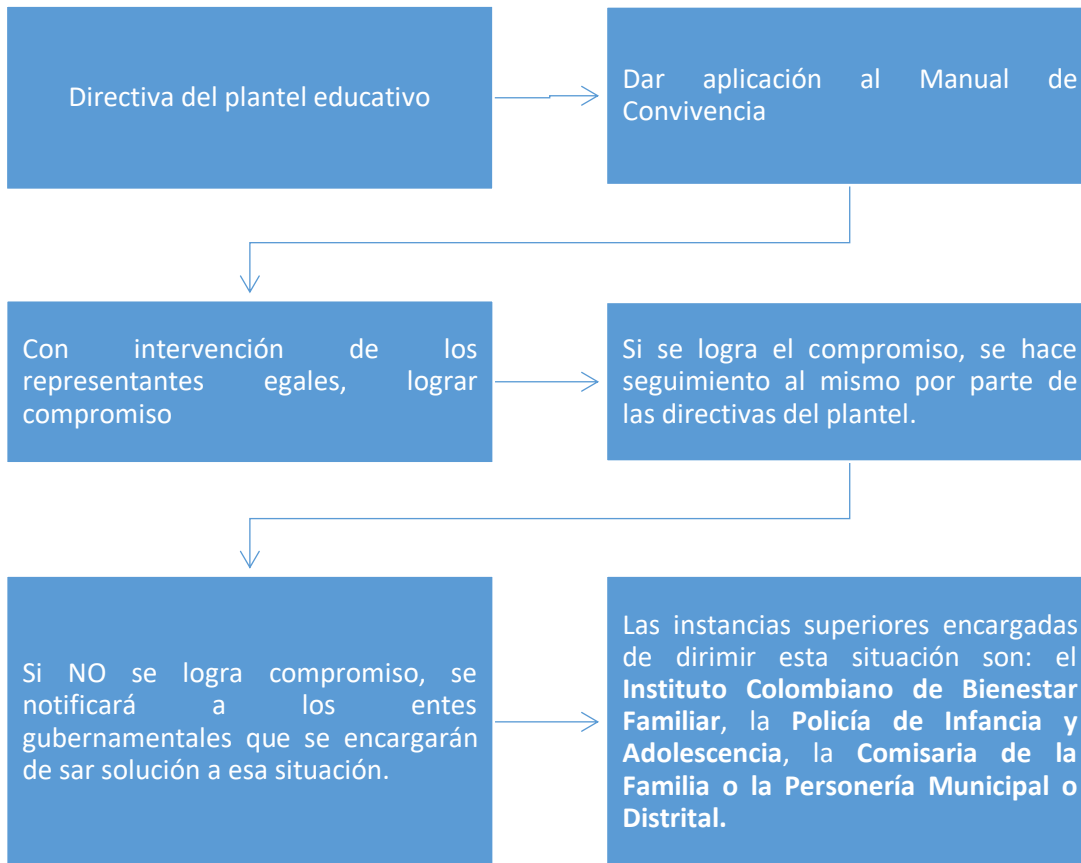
Directiva del plantel educativo

Dar aplicación al Manual de Convivencia

Con intervención de los representantes egales, lograr compromiso

Si se logra el compromiso, se hace seguimiento al mismo por parte de las directivas del plantel.

Si NO se logra compromiso, se notificará a los entes gubernamentales que se encargarán de sar solución a esa situación.

Las instancias superiores encargadas de dirimir esta situación son: el **Instituto Colombiano de Bienestar Familiar**, la **Policía de Infancia y Adolescencia**, la **Comisaria de la Familia o la Personería Municipal o Distrital.**